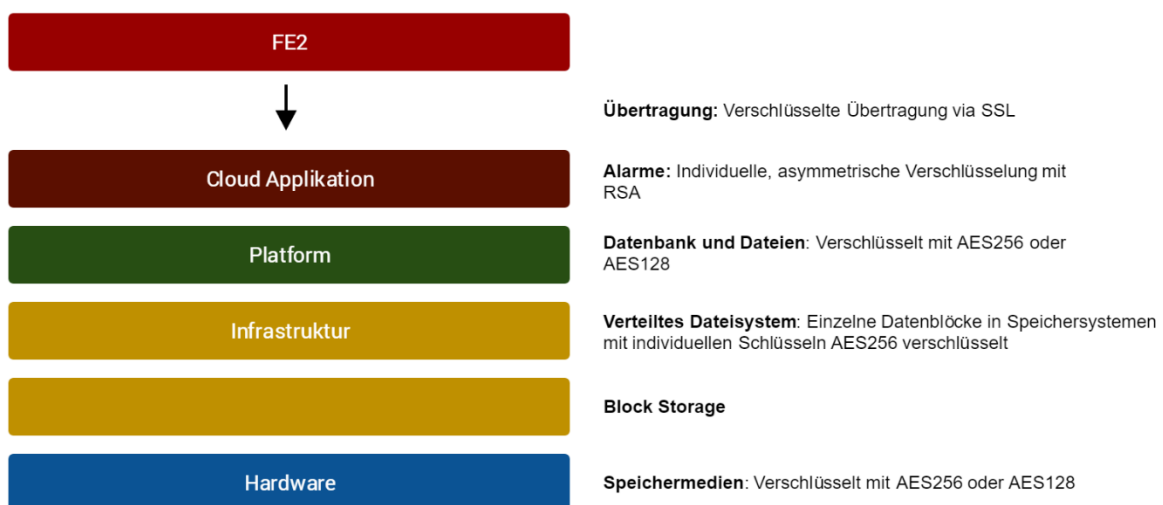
FE2

Cloud Applikation

Platform

Infrastruktur

Hardware

**Übertragung:** Verschlüsselte Übertragung via SSL

**Alarme:** Individuelle, asymmetrische Verschlüsselung mit RSA

**Datenbank und Dateien**: Verschlüsselt mit AES256 oder AES128

**Verteiltes Dateisystem**: Einzelne Datenblöcke in Speichersystemen mit individuellen Schlüsseln AES256 verschlüsselt

**Block Storage**

**Speichermedien**: Verschlüsselt mit AES256 oder AES128